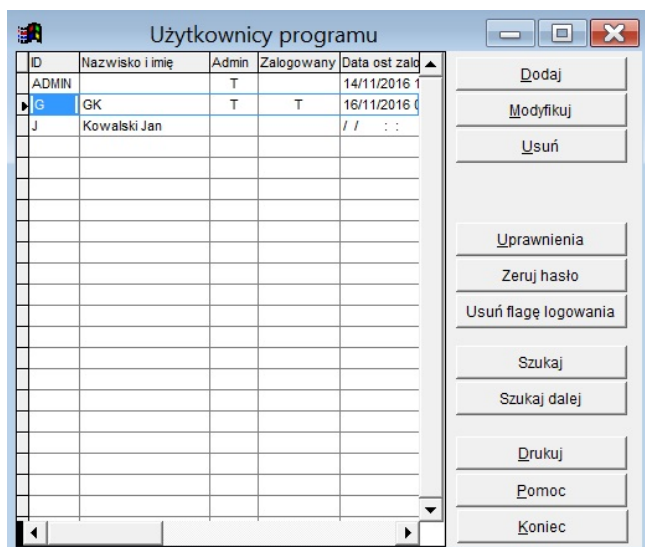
Użytkownicy programu

| ID | Nazwisko i imię | Admin | Zalogowany | Data ost zalo |
|---|---|---|---|---|
| ADMIN | | T | | 14/11/2016 1 |
| G | GK | T | T | 16/11/2016 0 |
| J | Kowalski Jan | | | / / : : |

Dodaj
Modyfikuj
Usuń
Uprawnienia
Zeruj hasło
Usuń flagę logowania
Szukaj
Szukaj dalej
Drukuj
Pomoc
Koniec